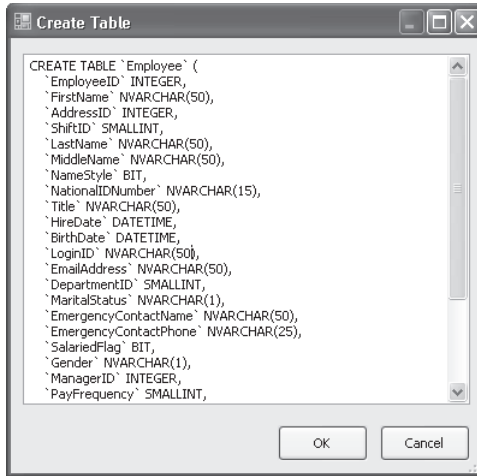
Create Table

CREATE TABLE `Employee` (
`EmployeeID` INTEGER,
`FirstName` NVARCHAR(50),
`AddressID` INTEGER,
`ShiftID` SMALLINT,
`LastName` NVARCHAR(50),
`MiddleName` NVARCHAR(50),
`NameStyle` BIT,
`NationalIDNumber` NVARCHAR(15),
`Title` NVARCHAR(50),
`HireDate` DATETIME,
`BirthDate` DATETIME,
`LoginID` NVARCHAR(50),
`EmailAddress` NVARCHAR(50),
`DepartmentID` SMALLINT,
`MaritalStatus` NVARCHAR(1),
`EmergencyContactName` NVARCHAR(50),
`EmergencyContactPhone` NVARCHAR(25),
`SalariedFlag` BIT,
`Gender` NVARCHAR(1),
`ManagerID` INTEGER,
`PayFrequency` SMALLINT,

OK

Cancel